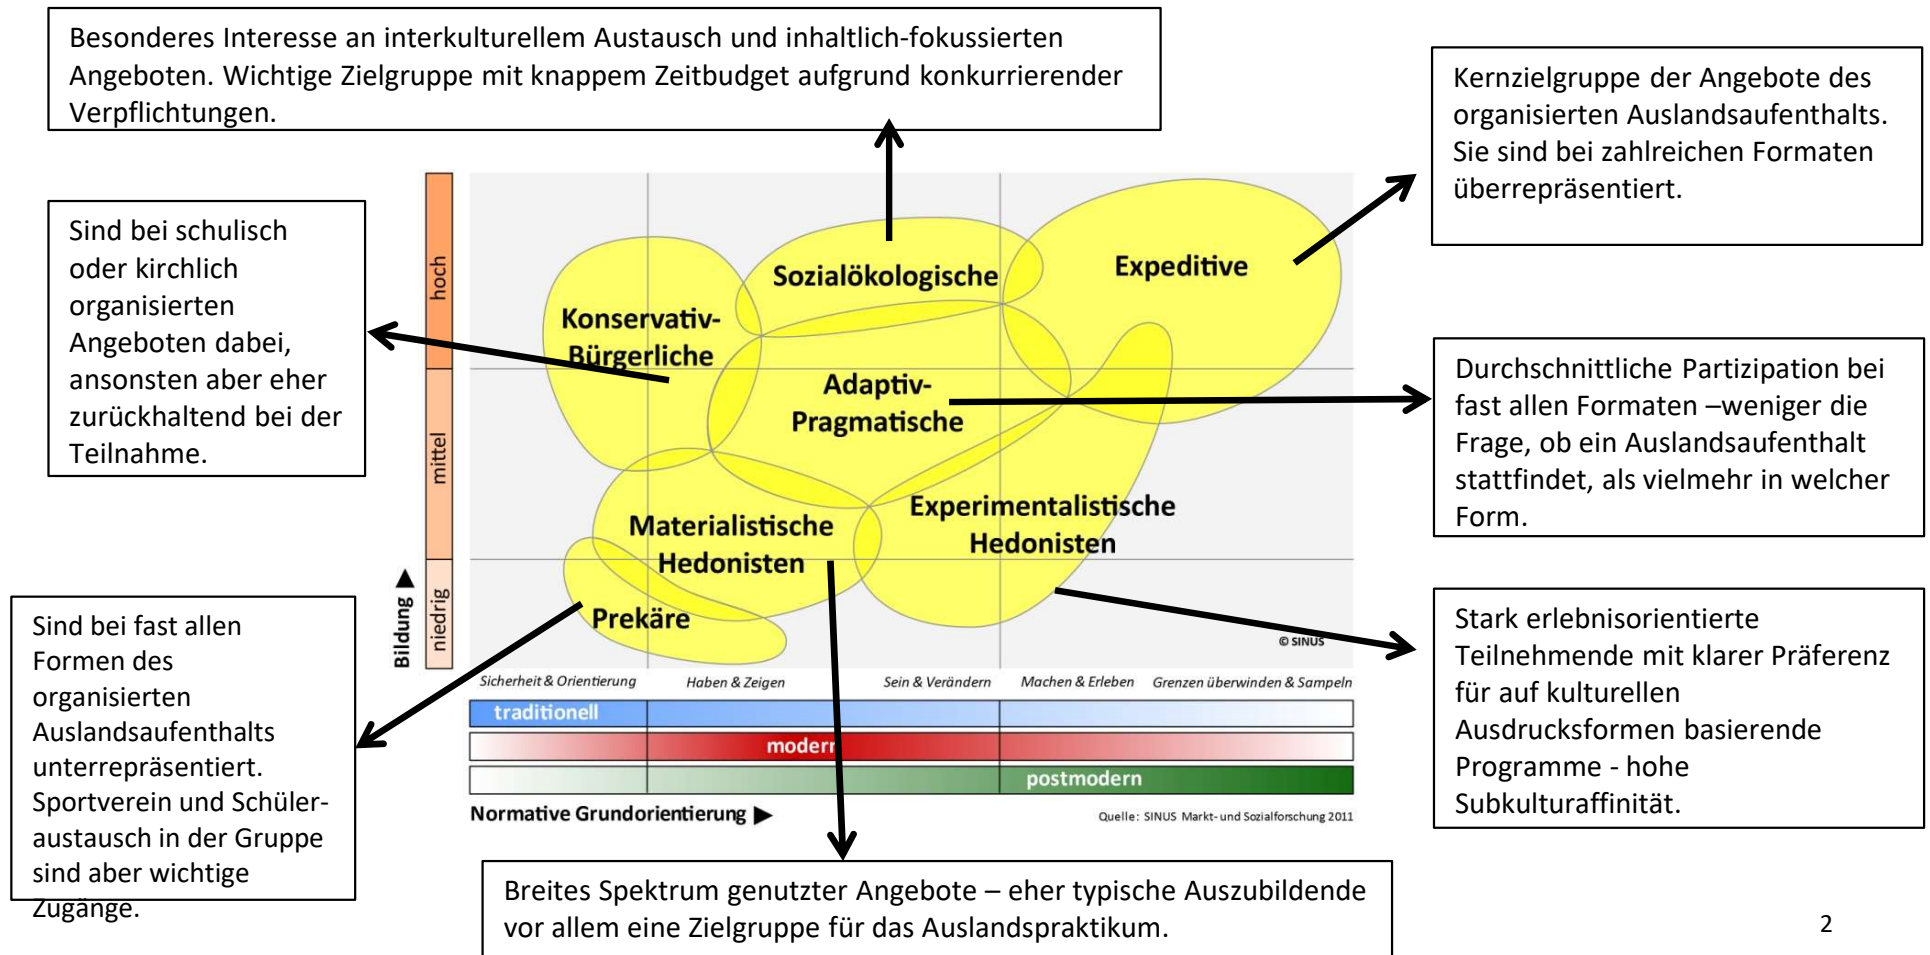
Besonderes Interesse an interkulturellem Austausch und inhaltlich-fokussierten Angeboten. Wichtige Zielgruppe mit knappem Zeitbudget aufgrund konkurrierender Verpflichtungen.

Kernzielgruppe der Angebote des organisierten Auslandsaufenthalts. Sie sind bei zahlreichen Formaten überrepräsentiert.

Sind bei schulisch oder kirchlich organisierten Angeboten dabei, ansonsten aber eher zurückhaltend bei der Teilnahme.

hoch
mittel
niedrig
Bildung

Sozialökologische
Expeditive
Konservativ-Bürgerliche
Adaptiv-Pragmatische
Materialistische Hedonisten
Experimentalistische Hedonisten
Prekäre
© SINUS

Sicherheit & Orientierung
Haben & Zeigen
Sein & Verändern
Machen & Erleben
Grenzen überwinden & Sampeln

traditionell
modern
postmodern

Normative Grundorientierung
Quelle: SINUS Markt- und Sozialforschung 2011

Durchschnittliche Partizipation bei fast allen Formaten –weniger die Frage, ob ein Auslandsaufenthalt stattfindet, als vielmehr in welcher Form.

Sind bei fast allen Formen des organisierten Auslandsaufenthalts unterrepräsentiert. Sportverein und Schüleraustausch in der Gruppe sind aber wichtige Zugänge.

Stark erlebnisorientierte Teilnehmende mit klarer Präferenz für auf kulturellen Ausdrucksformen basierende Programme - hohe Subkulturaffinität.

Breites Spektrum genutzter Angebote – eher typische Auszubildende vor allem eine Zielgruppe für das Auslandspraktikum.

2